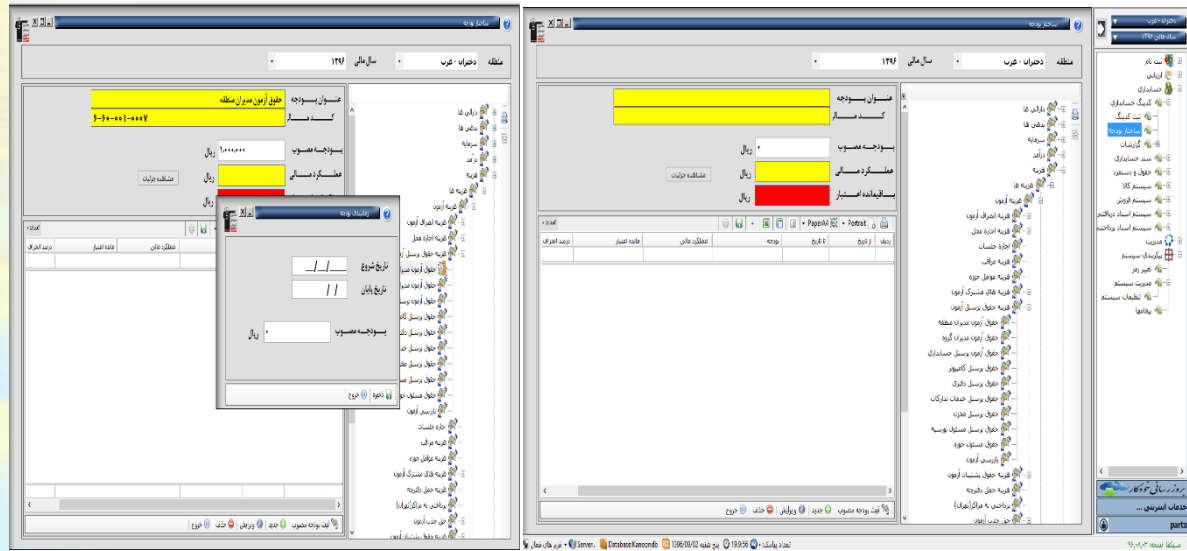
ساختار بودجه

منطقه دختران - غرب سال مالی ۱۳۹۶

عنوان بودجه حقوق آزمون مدیران منطقه
کد مالی ۶-۶۵-۰۰۱-۰۰۰۷
بودجه مصوب ۱,۰۰۰,۰۰۰ ریال
عملکرد مالی ریال
باقیمانده اعتبار ریال
مشاهده جزئیات

دارایی ها
بدهی ها
سرمایه
درآمد
هزینه
هزینه آزمون
هزینه انتقال آزمون
هزینه اجاره محل
هزینه حقوق پرسنل آزمون
حقوق آزمون مدیران منطقه
جلسات
هزینه مراقب
هزینه عوامل حوزه
هزینه های مشترک آزمون
هزینه حمل دفترچه
پرداختی به مرکز(تهران)
حق جذب آزمون

عملکرد مالی | مانده اعتبار | درصد انحراف

ثبت بودجه مصوب | جدید | ویرایش | حذف | خروج

زمانبندی بودجه
تاریخ شروع __/__/__
تاریخ پایان / /
بودجه مصوب ۰ ریال
ذخیره | خروج

ساختار بودجه

منطقه دختران - غرب سال مالی ۱۳۹۶

عنوان بودجه
کد مالی
بودجه مصوب ۰ ریال
عملکرد مالی ریال
باقیمانده اعتبار ریال
مشاهده جزئیات

Portrait | PaperA4

ردیف | از تاریخ | تا تاریخ | بودجه | عملکرد مالی | مانده اعتبار | درصد انحراف

دارایی ها
بدهی ها
سرمایه
درآمد
هزینه
هزینه ها
هزینه آزمون
هزینه انتقال آزمون
هزینه اجاره محل
اجاره جلسات
هزینه مراقب
هزینه عوامل حوزه
هزینه های مشترک آزمون
هزینه حقوق پرسنل آزمون
حقوق آزمون مدیران منطقه
حقوق آزمون مدیران گروه
حقوق آزمون پرسنل حسابداری
حقوق پرسنل کامپیوتر
حقوق پرسنل دفتری
حقوق پرسنل خدمات تدارکات
حقوق پرسنل مخزن
حقوق پرسنل مسئول بوسیه
حقوق مسئول حوزه
بازرسی آزمون
هزینه حقوق پشتیبان آزمون
هزینه حمل دفترچه
پرداختی به مرکز(تهران)
حق جذب آزمون

ثبت بودجه مصوب | جدید | ویرایش | حذف | خروج

دختران - غرب
سال مالی ۱۳۹۶
ثبت نام
ارزیابی
حسابداری
کدینگ حسابداری
ثبت کدینگ
ساختار بودجه
گزارشات
سند حسابداری
حقوق و دستمزد
سیستم کالا
سیستم فروش
سیستم اسناد دریافتنی
سیستم اسناد پرداختنی
مدیریت
پیکربندی سیستم
تغییر رمز
مدیریت سیستم
تنظیمات سیستم
پیامها

خدمات اینترنتی ...
parta

تعداد پیامک: ۰ | 19:59:56 | پنج شنبه 1396/08/02 | Database:Kanoondb | Server: | غرب های نمای

سیستم نسخه: ۹۶.۰۸.۰۲